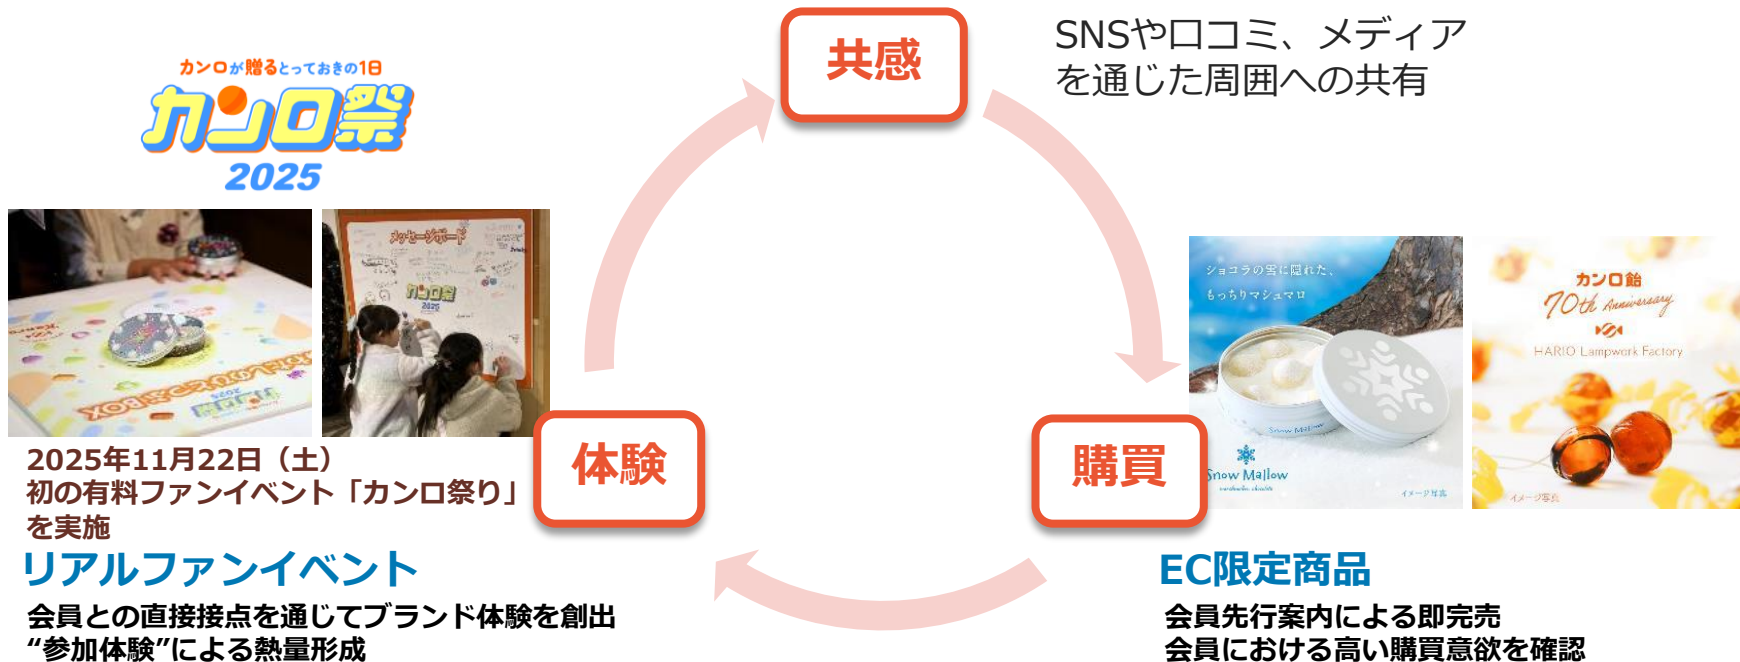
カンロが贈るとっておきの1日
カンロ祭
2025

メッセージボード
カンロ祭 2025

2025年11月22日（土）
初の有料ファンイベント「カンロ祭り」を実施

リアルファンイベント
会員との直接接点を通じてブランド体験を創出
“参加体験”による熱量形成

体験

共感

SNSや口コミ、メディアを通じた周囲への共有

購買

ショコラの雪に隠れた、もっちりマシュマロ
Snow Mallow
イメージ写真

カンロ飴
70th Anniversary
HARIO Lampwork Factory
イメージ写真

EC限定商品
会員先行案内による即完売
会員における高い購買意欲を確認